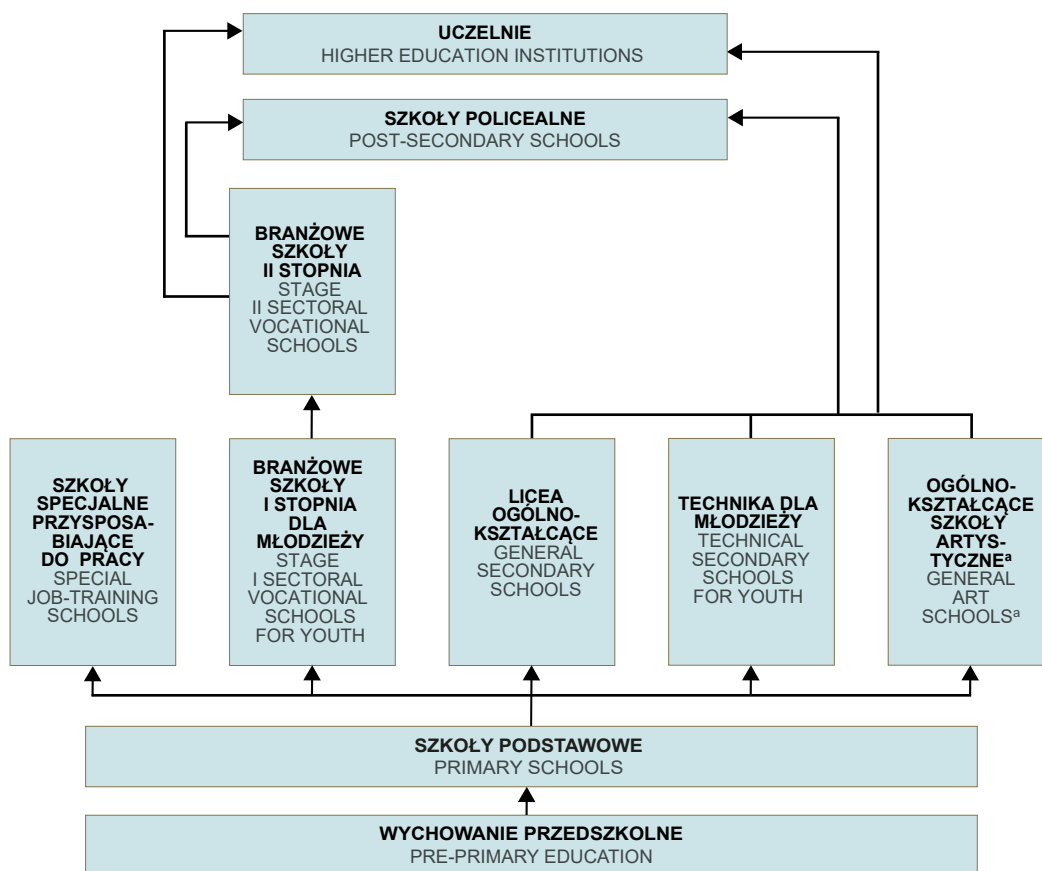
UCZELNIE
HIGHER EDUCATION INSTITUTIONS

SZKOŁY POLICEALNE
POST-SECONDARY SCHOOLS

BRANŻOWE SZKOŁY II STOPNIA
STAGE II SECTORAL VOCATIONAL SCHOOLS

SZKOŁY SPECJALNE PRZYSPOSABIAJĄCE DO PRACY
SPECIAL JOB-TRAINING SCHOOLS

BRANŻOWE SZKOŁY I STOPNIA DLA MŁODZIEŻY
STAGE I SECTORAL VOCATIONAL SCHOOLS FOR YOUTH

LICEA OGÓLNOKSZTAŁCĄCE
GENERAL SECONDARY SCHOOLS

TECHNIKA DLA MŁODZIEŻY
TECHNICAL SECONDARY SCHOOLS FOR YOUTH

OGÓLNOKSZTAŁCĄCE SZKOŁY ARTYSTYCZNE$^{a}$
GENERAL ART SCHOOLS$^{a}$

SZKOŁY PODSTAWOWE
PRIMARY SCHOOLS

WYCHOWANIE PRZEDSZKOLNE
PRE-PRIMARY EDUCATION